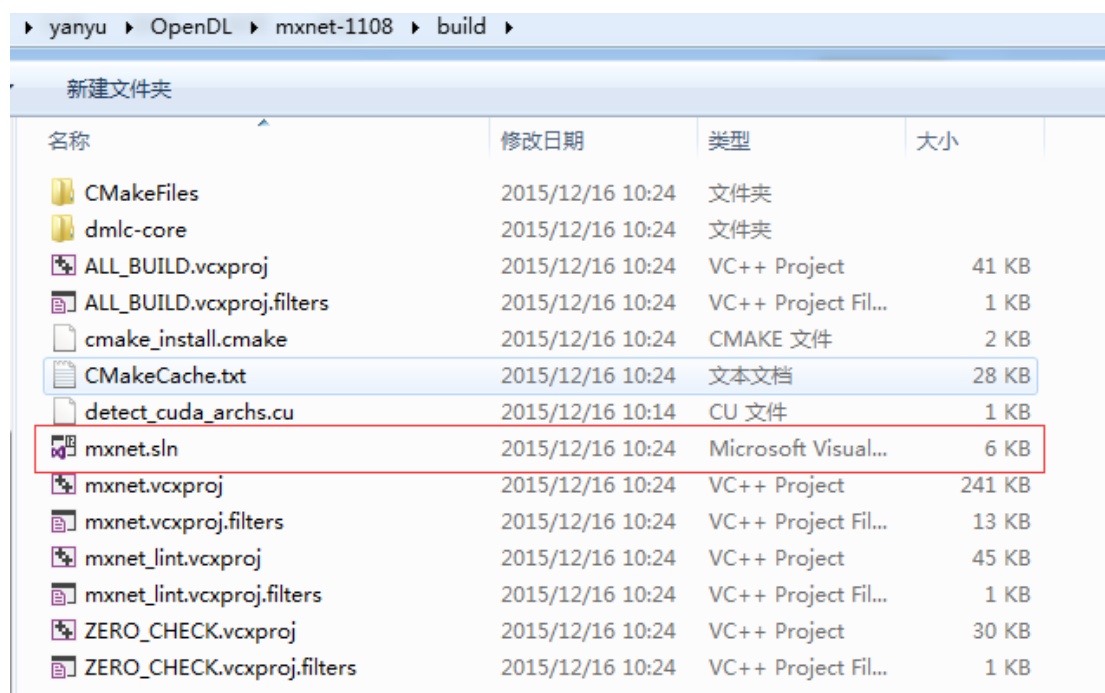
▸ yanyu ▸ OpenDL ▸ mxnet-1108 ▸ build ▸

新建文件夹

| 名称 | 修改日期 | 类型 | 大小 |
|---|---|---|---|
| CMakeFiles | 2015/12/16 10:24 | 文件夹 | |
| dmlc-core | 2015/12/16 10:24 | 文件夹 | |
| ALL_BUILD.vcxproj | 2015/12/16 10:24 | VC++ Project | 41 KB |
| ALL_BUILD.vcxproj.filters | 2015/12/16 10:24 | VC++ Project Fil... | 1 KB |
| cmake_install.cmake | 2015/12/16 10:24 | CMAKE 文件 | 2 KB |
| CMakeCache.txt | 2015/12/16 10:24 | 文本文档 | 28 KB |
| detect_cuda_archs.cu | 2015/12/16 10:14 | CU 文件 | 1 KB |
| mxnet.sln | 2015/12/16 10:24 | Microsoft Visual... | 6 KB |
| mxnet.vcxproj | 2015/12/16 10:24 | VC++ Project | 241 KB |
| mxnet.vcxproj.filters | 2015/12/16 10:24 | VC++ Project Fil... | 13 KB |
| mxnet_lint.vcxproj | 2015/12/16 10:24 | VC++ Project | 45 KB |
| mxnet_lint.vcxproj.filters | 2015/12/16 10:24 | VC++ Project Fil... | 1 KB |
| ZERO_CHECK.vcxproj | 2015/12/16 10:24 | VC++ Project | 30 KB |
| ZERO_CHECK.vcxproj.filters | 2015/12/16 10:24 | VC++ Project Fil... | 1 KB |